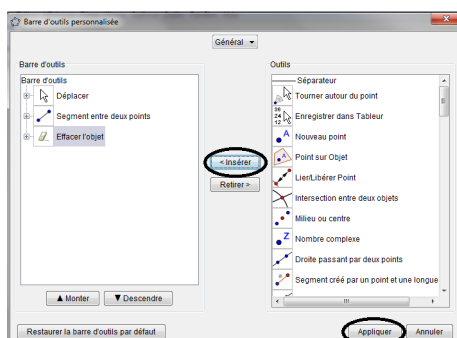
Barre d'outils personnalisée

Général

Barre d'outils

Barre d'outils

Déplacer

Segment entre deux points

Effacer l'objet

< Insérer

Retirer >

Outils

Séparateur

Tourner autour du point

Enregistrer dans Tableur

Nouveau point

Point sur Objet

Lier/Libérer Point

Intersection entre deux objets

Milieu ou centre

Nombre complexe

Droite passant par deux points

Segment créé par un point et une longue

▲ Monter

▼ Descendre

Restaurer la barre d'outils par défaut

Appliquer

Annuler